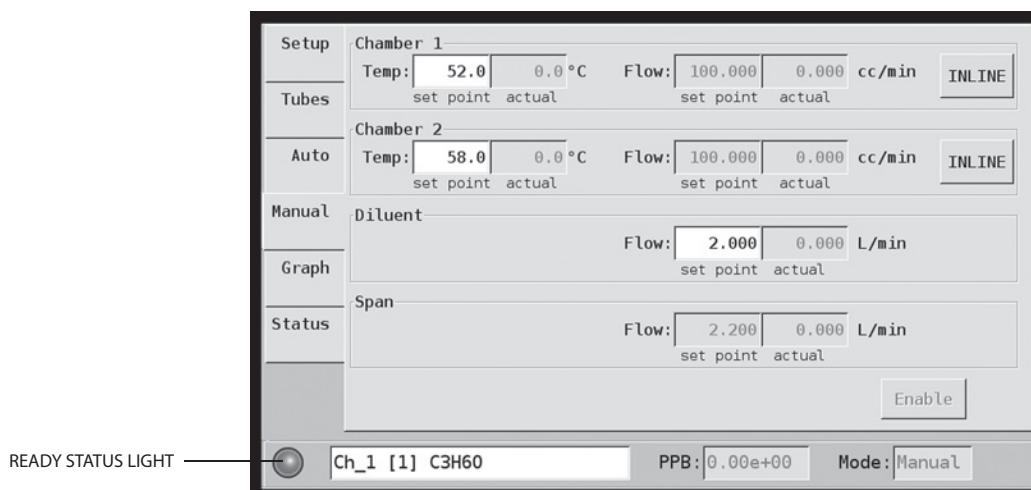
Setup
Tubes
Auto
Manual
Graph
Status

Chamber 1
Temp: 52.0 0.0 °C Flow: 100.000 0.000 cc/min INLINE
set point actual set point actual

Chamber 2
Temp: 58.0 0.0 °C Flow: 100.000 0.000 cc/min INLINE
set point actual set point actual

Diluent
Flow: 2.000 0.000 L/min
set point actual

Span
Flow: 2.200 0.000 L/min
set point actual

Enable

READY STATUS LIGHT
Ch_1 [1] C3H60 PPB: 0.00e+00 Mode: Manual